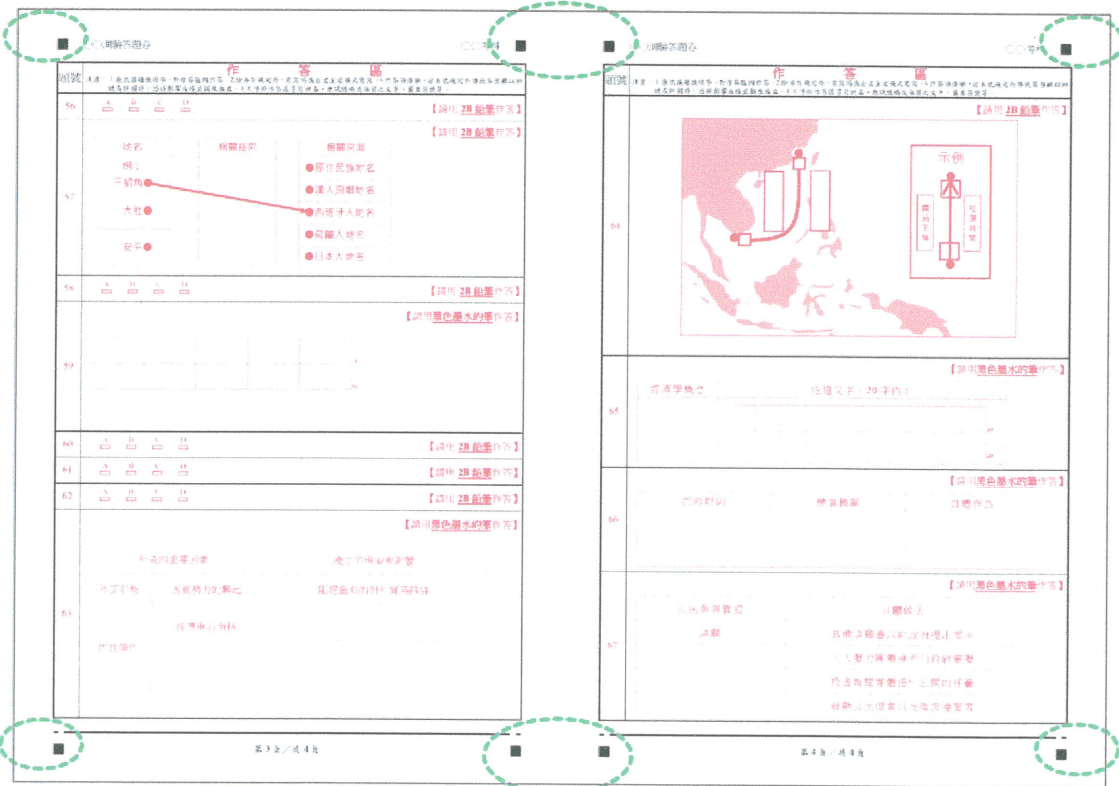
○○測驗答題卷

題號 作答區

56 A B C D 【請用2B鉛筆作答】

【請用2B鉛筆作答】

57
地名 相關說明 相關來源
例：
平埔族 原住民族命名
大社 漢人開墾命名
安平 荷蘭人命名
日本人命名

58 A B C D 【請用2B鉛筆作答】

【請用黑色墨水的筆作答】

59

60 A B C D 【請用2B鉛筆作答】

61 A B C D 【請用2B鉛筆作答】

62 A B C D 【請用2B鉛筆作答】

【請用黑色墨水的筆作答】

63

第3頁／共4頁

○○測驗答題卷

題號 作答區

64
示例

【請用黑色墨水的筆作答】

65

【請用黑色墨水的筆作答】

66

【請用黑色墨水的筆作答】

67

第4頁／共4頁